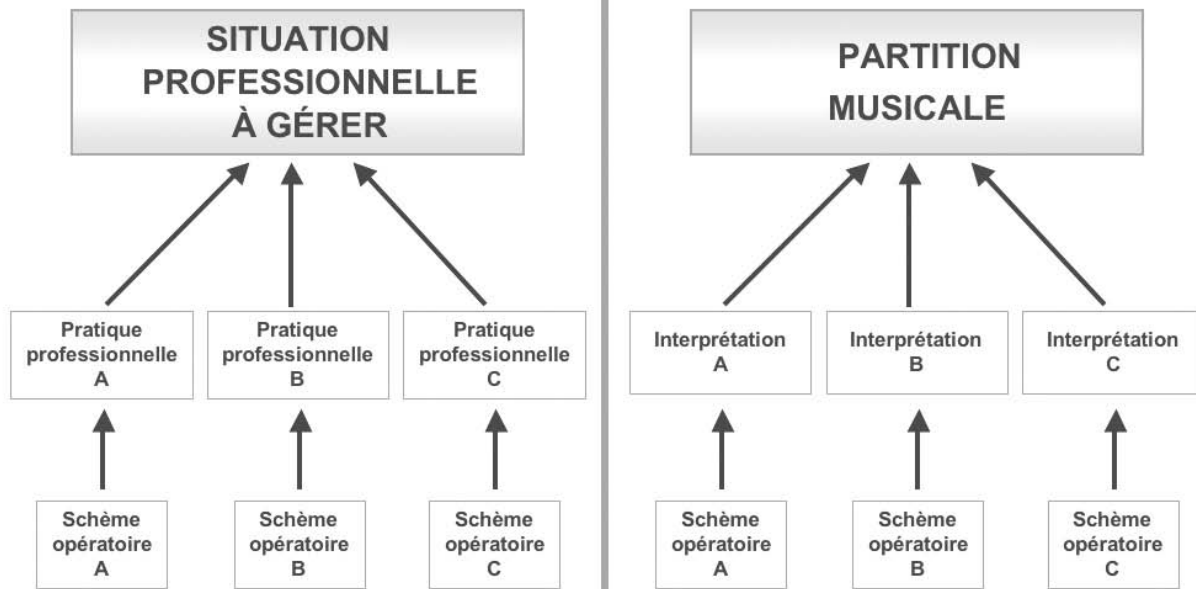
SITUATION PROFESSIONNELLE À GÉRER

Pratique professionnelle A

Pratique professionnelle B

Pratique professionnelle C

Schème opératoire A

Schème opératoire B

Schème opératoire C

PARTITION MUSICALE

Interprétation A

Interprétation B

Interprétation C

Schème opératoire A

Schème opératoire B

Schème opératoire C